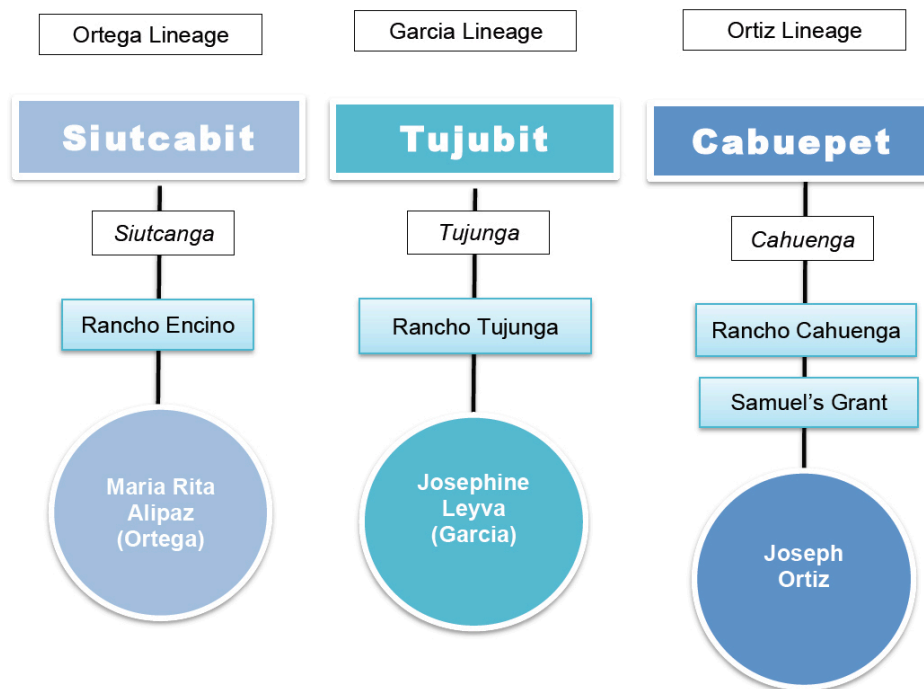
Ortega Lineage

Siutcabit

Siutcanga

Rancho Encino

Maria Rita Alipaz (Ortega)

Garcia Lineage

Tujubit

Tujunga

Rancho Tujunga

Josephine Leyva (Garcia)

Ortiz Lineage

Cabuepet

Cahuenga

Rancho Cahuenga

Samuel's Grant

Joseph Ortiz